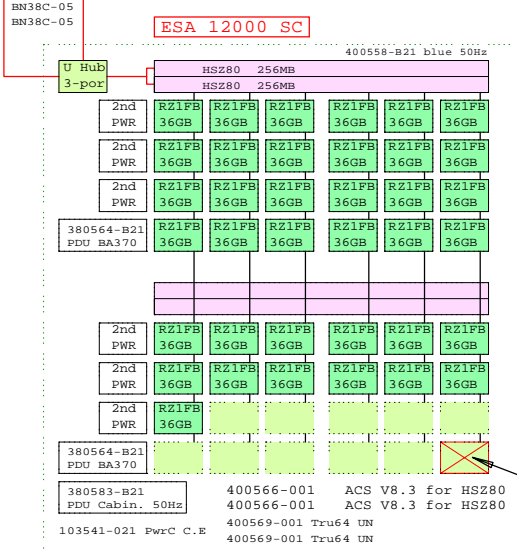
BN38C-05
BN38C-05

ESA 12000 SC

400558-B21 blue 50Hz

U Hub
3-por

HSZ80 256MB
HSZ80 256MB

| 2nd PWR | RZ1FB 36GB | RZ1FB 36GB | RZ1FB 36GB | RZ1FB 36GB | RZ1FB 36GB | RZ1FB 36GB |
|---|---|---|---|---|---|---|
| 2nd PWR | RZ1FB 36GB | RZ1FB 36GB | RZ1FB 36GB | RZ1FB 36GB | RZ1FB 36GB | RZ1FB 36GB |
| 2nd PWR | RZ1FB 36GB | RZ1FB 36GB | RZ1FB 36GB | RZ1FB 36GB | RZ1FB 36GB | RZ1FB 36GB |
| 380564-B21 PDU BA370 | RZ1FB 36GB | RZ1FB 36GB | RZ1FB 36GB | RZ1FB 36GB | RZ1FB 36GB | RZ1FB 36GB |

| 2nd PWR | RZ1FB 36GB | RZ1FB 36GB | RZ1FB 36GB | RZ1FB 36GB | RZ1FB 36GB | RZ1FB 36GB |
|---|---|---|---|---|---|---|
| 2nd PWR | RZ1FB 36GB | RZ1FB 36GB | RZ1FB 36GB | RZ1FB 36GB | RZ1FB 36GB | RZ1FB 36GB |
| 2nd PWR | RZ1FB 36GB | | | | | |
| 380564-B21 PDU BA370 | | | | | | |

380583-B21
PDU Cabin. 50Hz

400566-001 ACS V8.3 for HSZ80
400566-001 ACS V8.3 for HSZ80

103541-021 PwrC C.E

400569-001 Tru64 UN
400569-001 Tru64 UN